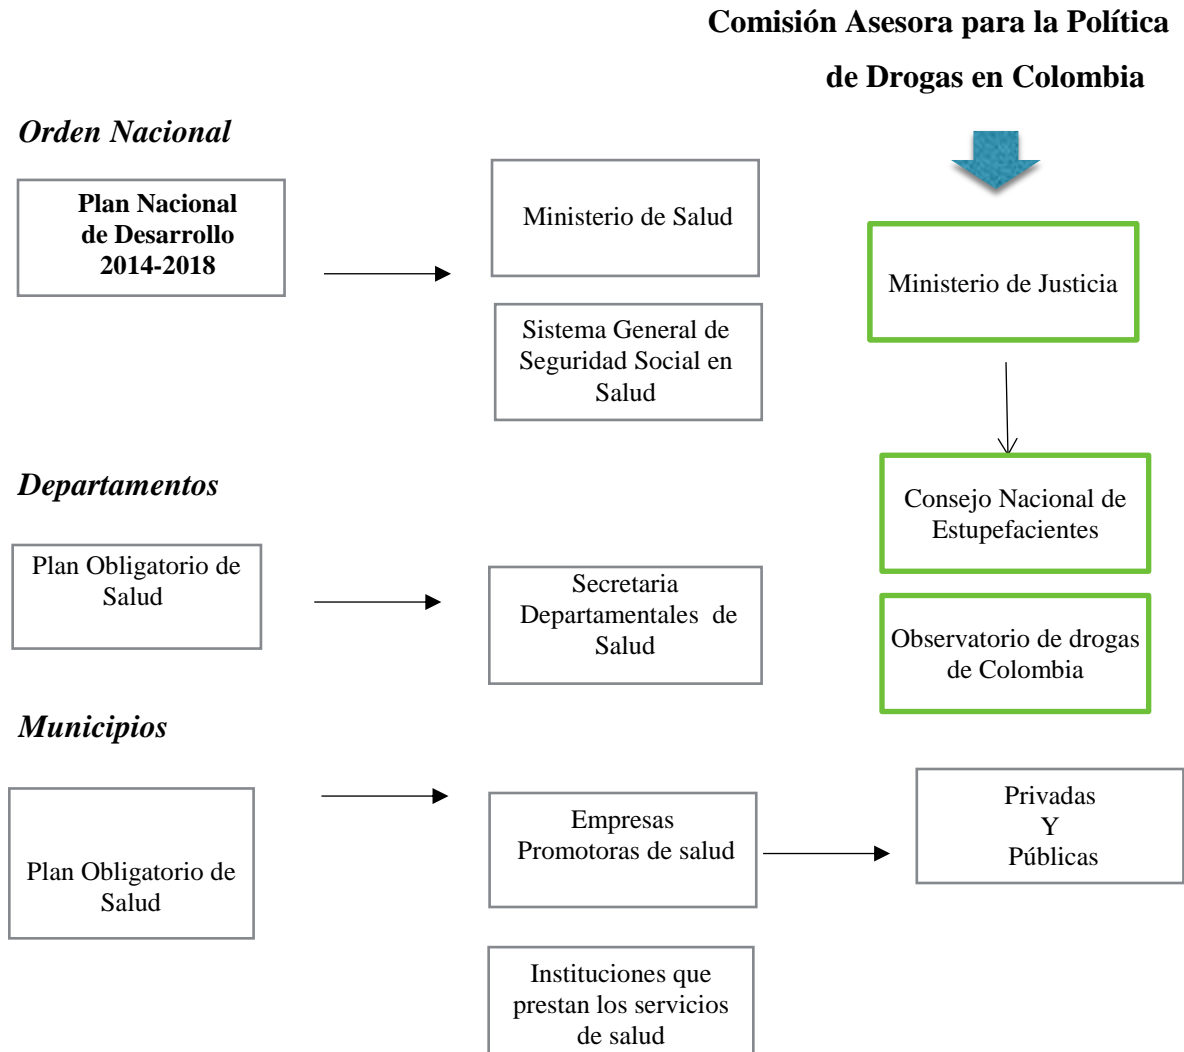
Comisión Asesora para la Política de Drogas en Colombia

Orden Nacional

Plan Nacional de Desarrollo 2014-2018

Ministerio de Salud

Sistema General de Seguridad Social en Salud

Ministerio de Justicia

Consejo Nacional de Estupefacientes

Observatorio de drogas de Colombia

Departamentos

Plan Obligatorio de Salud

Secretaria Departamentales de Salud

Municipios

Plan Obligatorio de Salud

Empresas Promotoras de salud

Privadas Y Públicas

Instituciones que prestan los servicios de salud